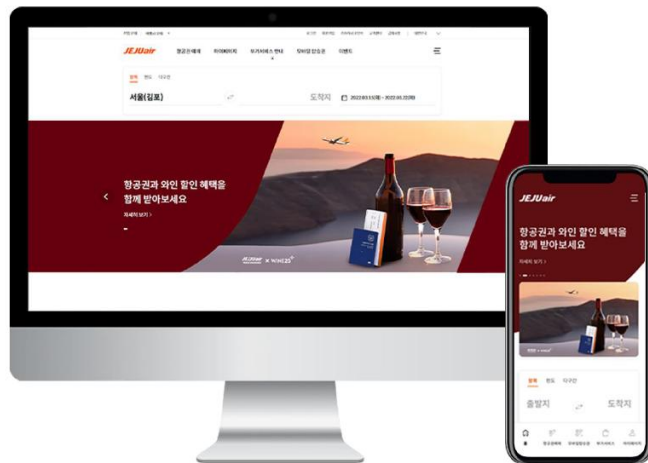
JEJUair

항공권 예매

서울(김포)

도착지

2022.03.13(일) - 2022.03.20(일)

항공권과 와인 할인 혜택을 함께 받아보세요

자세히 보기 >

JEJUair × wine25

JEJUair

항공권과 와인 할인 혜택을 함께 받아보세요

자세히 보기 >

출발지

도착지